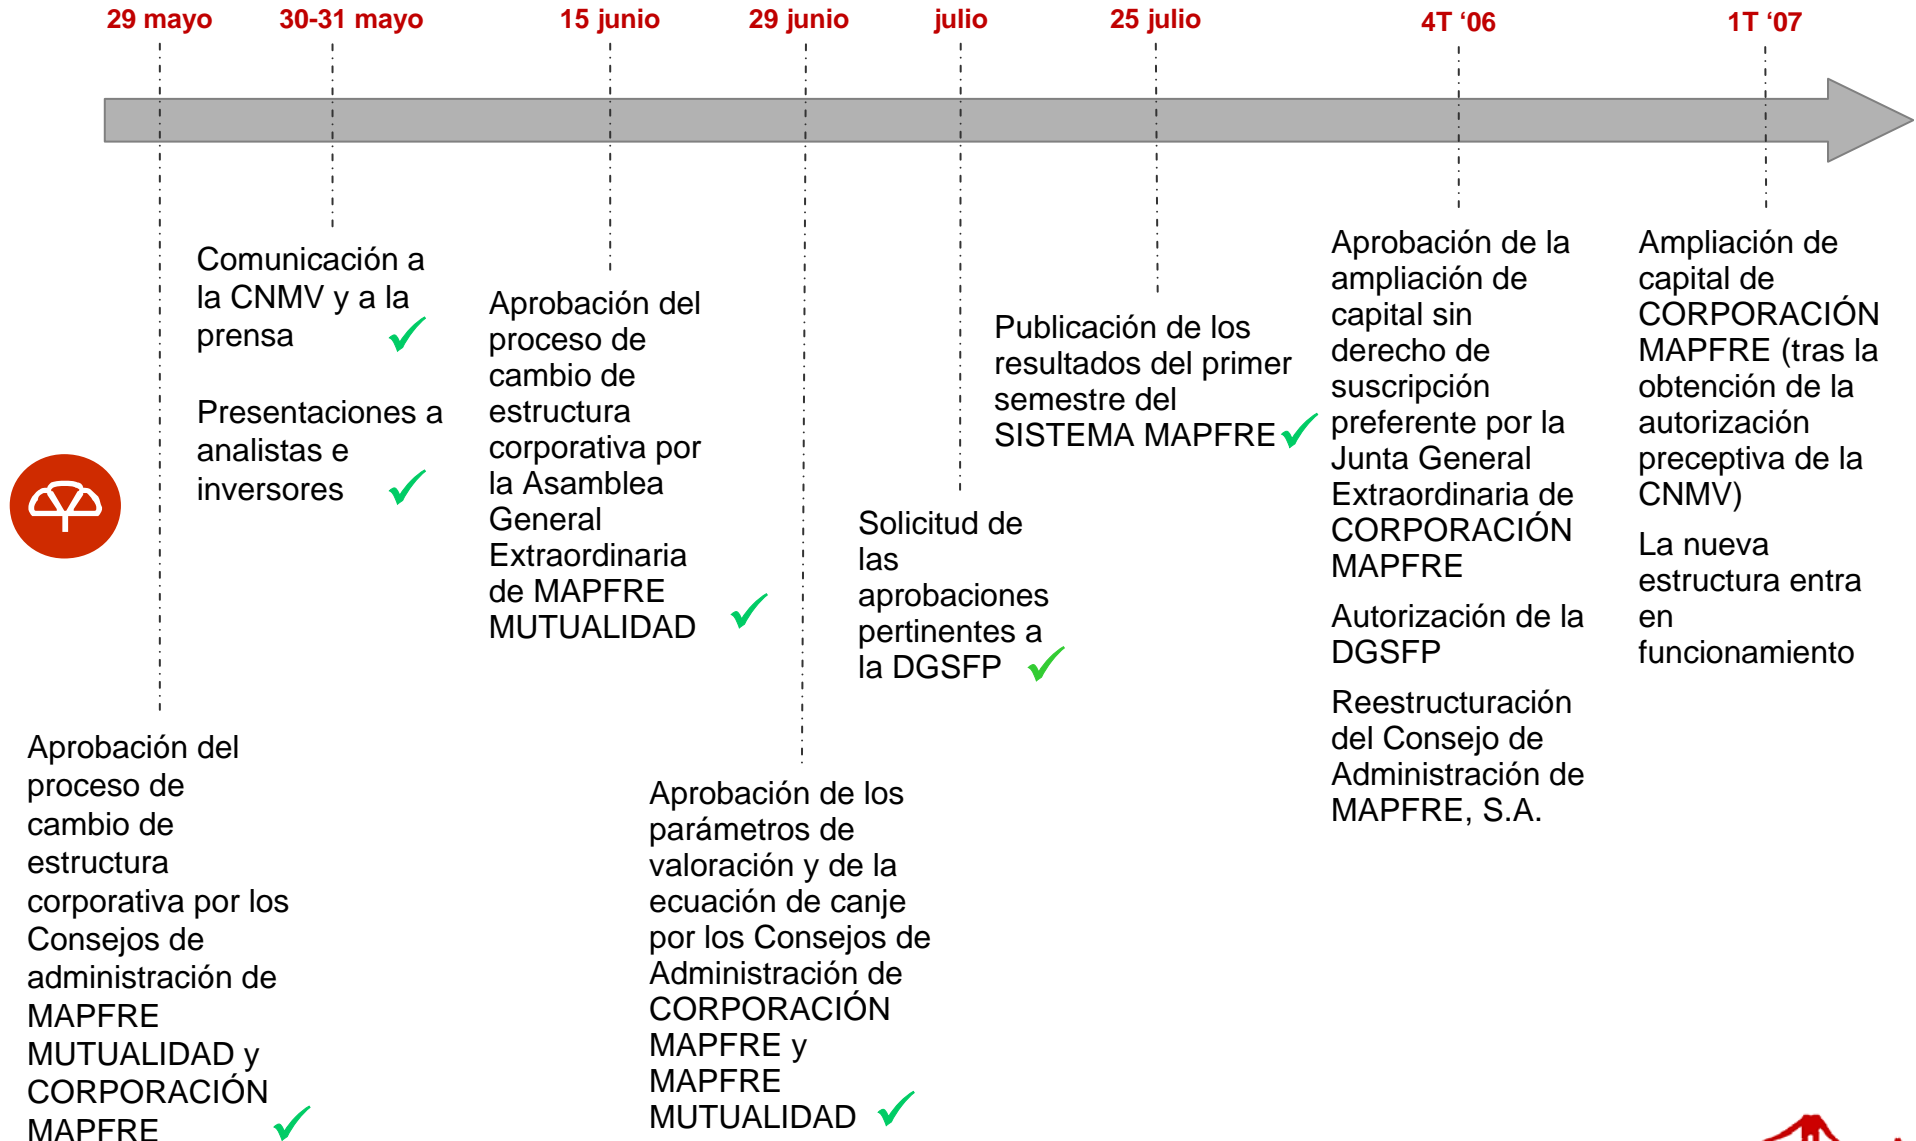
29 mayo

30-31 mayo

15 junio

29 junio

julio

25 julio

4T ‘06

1T ‘07

Comunicación a la CNMV y a la prensa ✓

Presentaciones a analistas e inversores ✓

Aprobación del proceso de cambio de estructura corporativa por la Asamblea General Extraordinaria de MAPFRE MUTUALIDAD ✓

Publicación de los resultados del primer semestre del SISTEMA MAPFRE ✓

Aprobación de la ampliación de capital sin derecho de suscripción preferente por la Junta General Extraordinaria de CORPORACIÓN MAPFRE

Autorización de la DGSFP

Reestructuración del Consejo de Administración de MAPFRE, S.A.

Ampliación de capital de CORPORACIÓN MAPFRE (tras la obtención de la autorización preceptiva de la CNMV)

La nueva estructura entra en funcionamiento

Solicitud de las aprobaciones pertinentes a la DGSFP ✓

Aprobación del proceso de cambio de estructura corporativa por los Consejos de administración de MAPFRE MUTUALIDAD y CORPORACIÓN MAPFRE ✓

Aprobación de los parámetros de valoración y de la ecuación de canje por los Consejos de Administración de CORPORACIÓN MAPFRE y MAPFRE MUTUALIDAD ✓